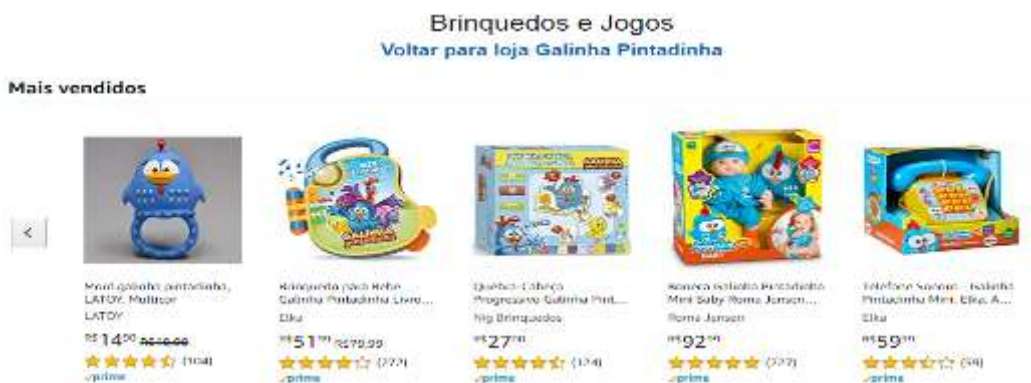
Brinquedos e Jogos
Voltar para loja Galinha Pintadinha

Mais vendidos

<

Mordedor galinha pintadinha, LATOY, Multicor
LATOY
R$ 14,00 R$ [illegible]
(104)
prime

Brinquedo para Bebê Galinha Pintadinha Livro...
Elka
R$ 51,99 R$ 70,99
(272)
prime

Quebra-Cabeça Progressivo Galinha Pint...
Nig Brinquedos
R$ 27,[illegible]
(174)
prime

Boneca Galinha Pintadinha Mini Baby Roma Jensen...
Roma Jensen
R$ 92,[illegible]
(272)
prime

Telefone Sonoro - Galinha Pintadinha Mini, Elka, A...
Elka
R$ 59,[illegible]
(59)
prime